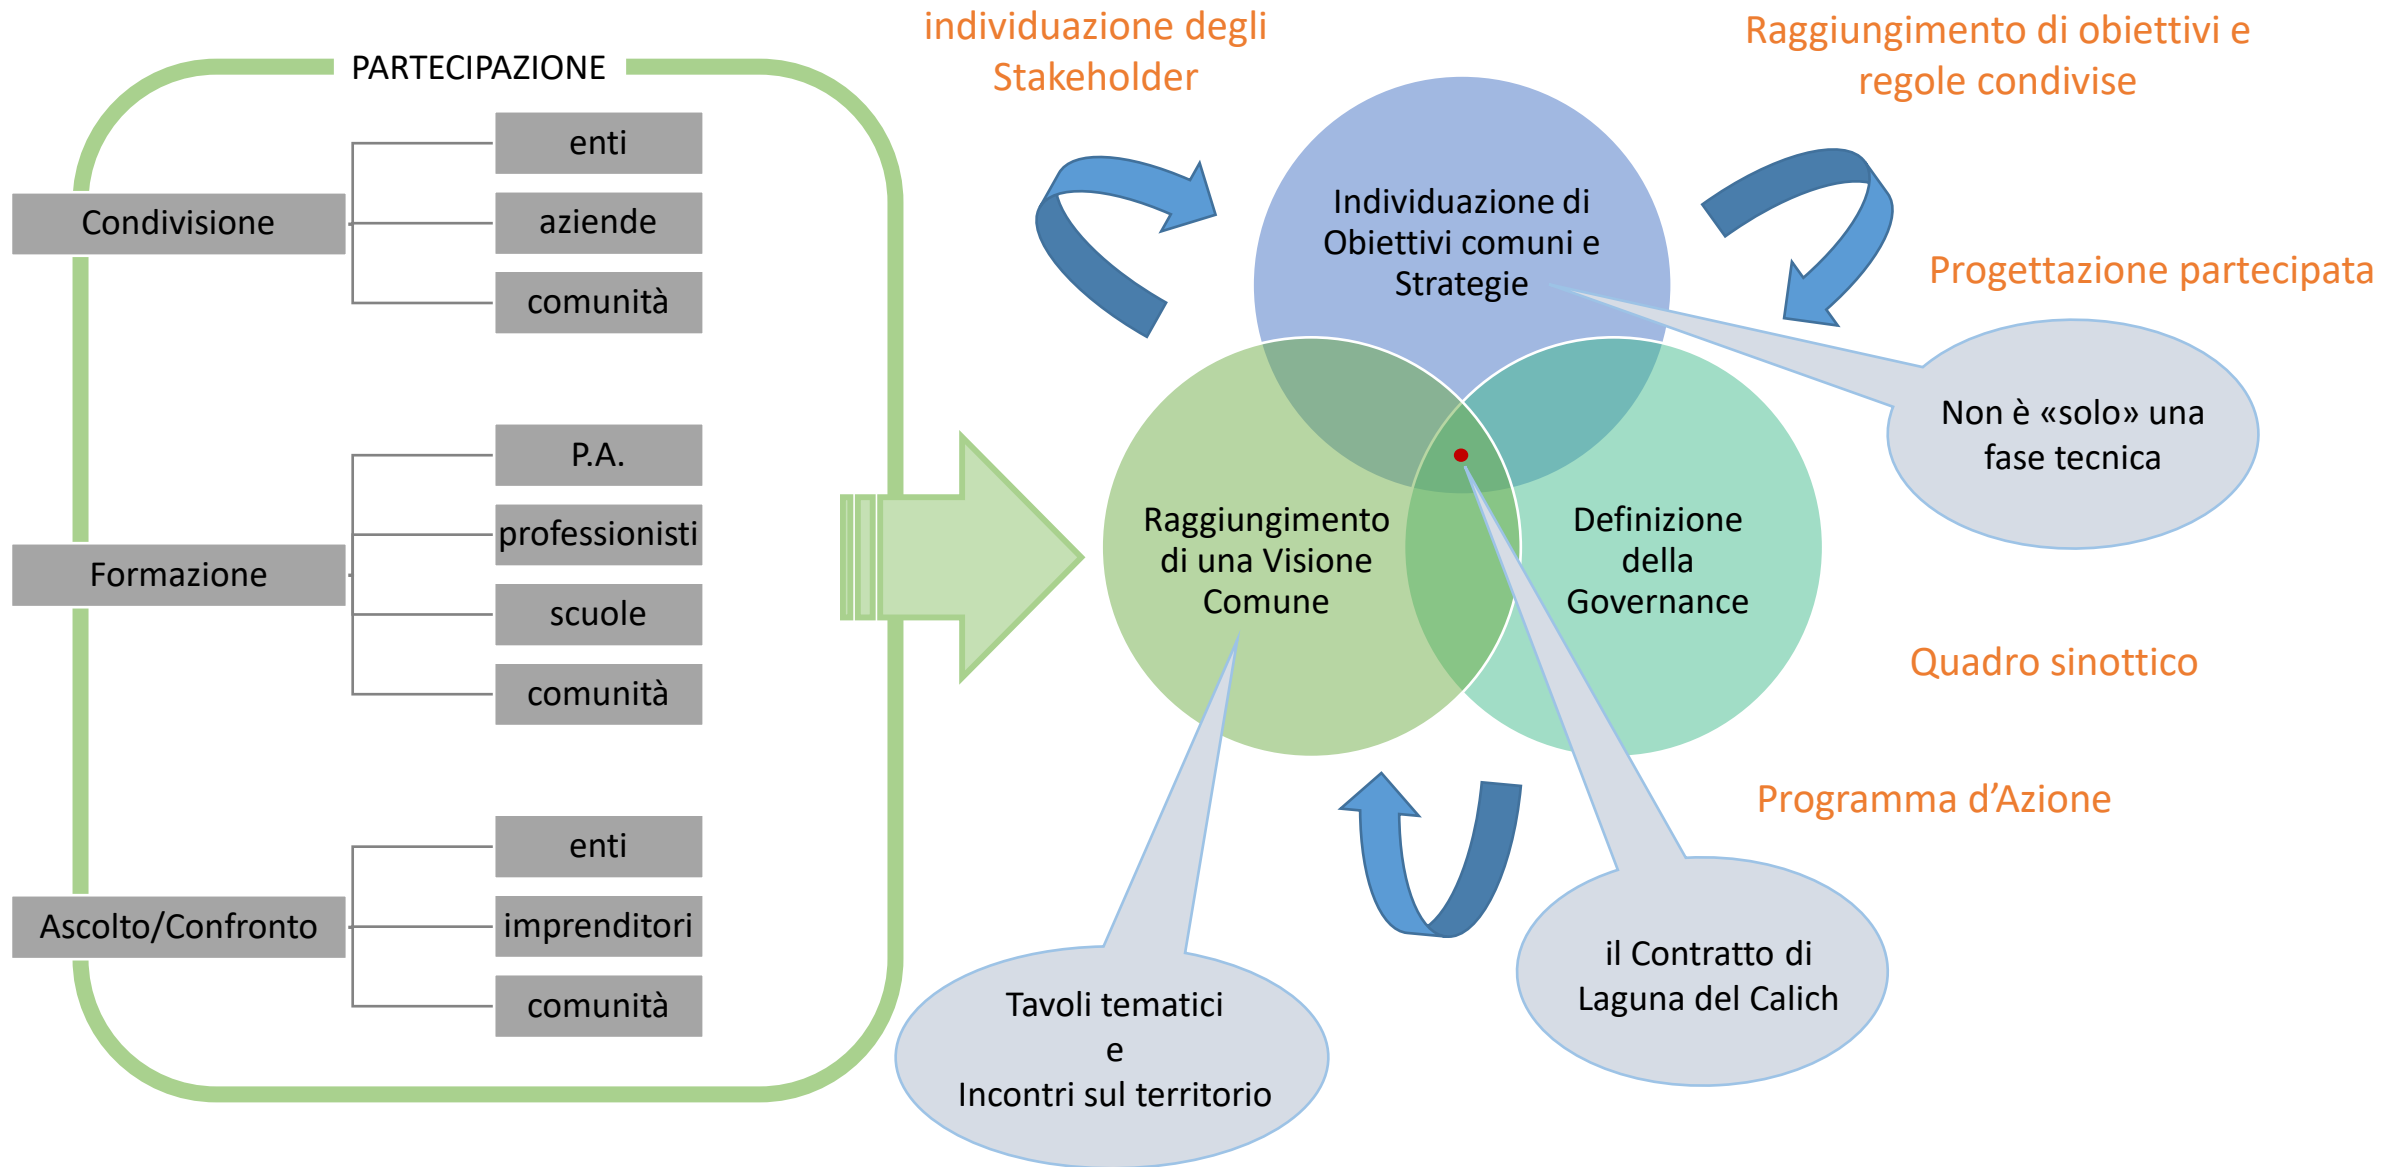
PARTECIPAZIONE

Condivisione

enti

aziende

comunità

Formazione

P.A.

professionisti

scuole

comunità

Ascolto/Confronto

enti

imprenditori

comunità

individuazione degli Stakeholder

Raggiungimento di obiettivi e regole condivise

Individuazione di Obiettivi comuni e Strategie

Progettazione partecipata

Non è «solo» una fase tecnica

Raggiungimento di una Visione Comune

Definizione della Governance

Quadro sinottico

Programma d'Azione

Tavoli tematici
e
Incontri sul territorio

il Contratto di Laguna del Calich